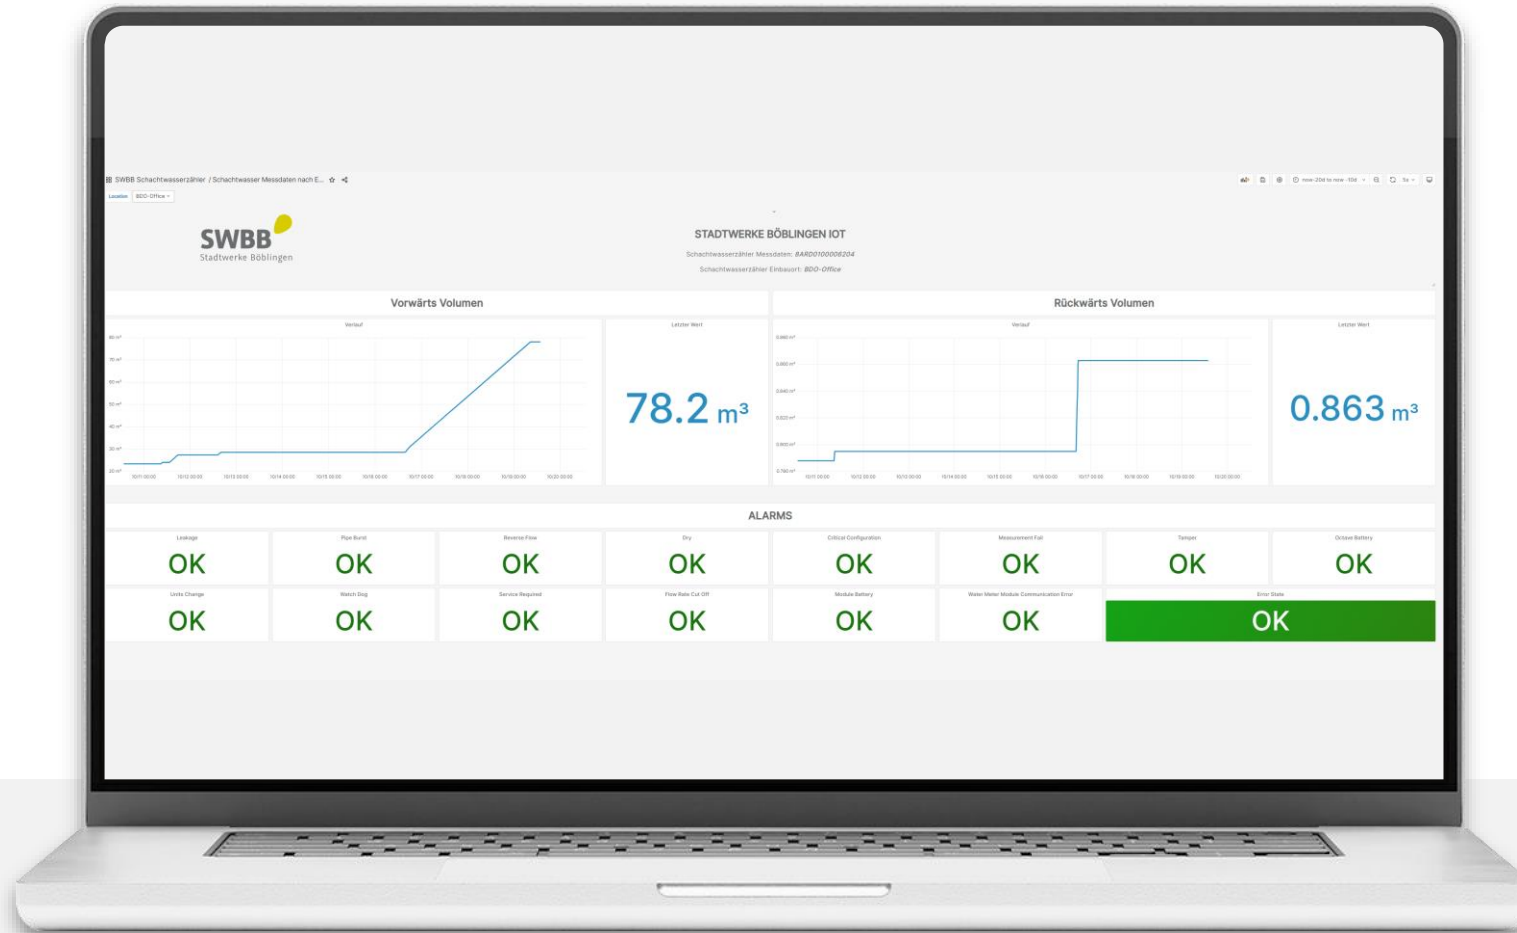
SWBB Schachtwasserzähler / Schachtwasser Messdaten nach E...

Location BDO-Office

now-20d to now -10d

SWBB
Stadtwerke Böblingen

STADTWERKE BÖBLINGEN IOT

Schachtwasserzähler Messdaten: BARD0100006204

Schachtwasserzähler Einbauort: BDO-Office

Vorwärts Volumen

Verlauf

Letzter Wert

$78.2$ m³

Rückwärts Volumen

Verlauf

Letzter Wert

$0.863$ m³

ALARMS

| Leakage | Pipe Burst | Reverse Flow | Dry | Critical Configuration | Measurement Fail | Tamper | Octave Battery |
|---|---|---|---|---|---|---|---|
| OK | OK | OK | OK | OK | OK | OK | OK |
| Units Change | Watch Dog | Service Required | Flow Rate Cut Off | Module Battery | Water Meter Module Communication Error | Error State | |
| OK | OK | OK | OK | OK | OK | OK | |